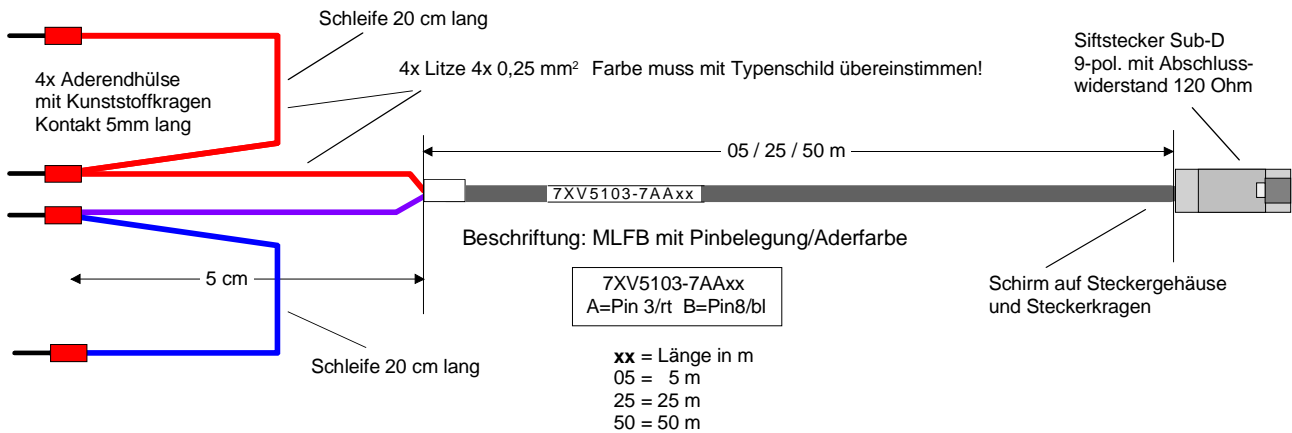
Schleife 20 cm lang

Siftstecker Sub-D
9-pol. mit Abschlusswiderstand 120 Ohm

4x Aderendhülse
mit Kunststoffkragen
Kontakt 5mm lang

4x Litze 4x 0,25 mm$^2$ Farbe muss mit Typenschild übereinstimmen!

05 / 25 / 50 m

7XV5103-7AAxx

Beschriftung: MLFB mit Pinbelegung/Aderfarbe

5 cm

7XV5103-7AAxx
A=Pin 3/rt B=Pin8/bl

Schirm auf Steckergehäuse
und Steckerkragen

Schleife 20 cm lang

**xx** = Länge in m
05 = 5 m
25 = 25 m
50 = 50 m